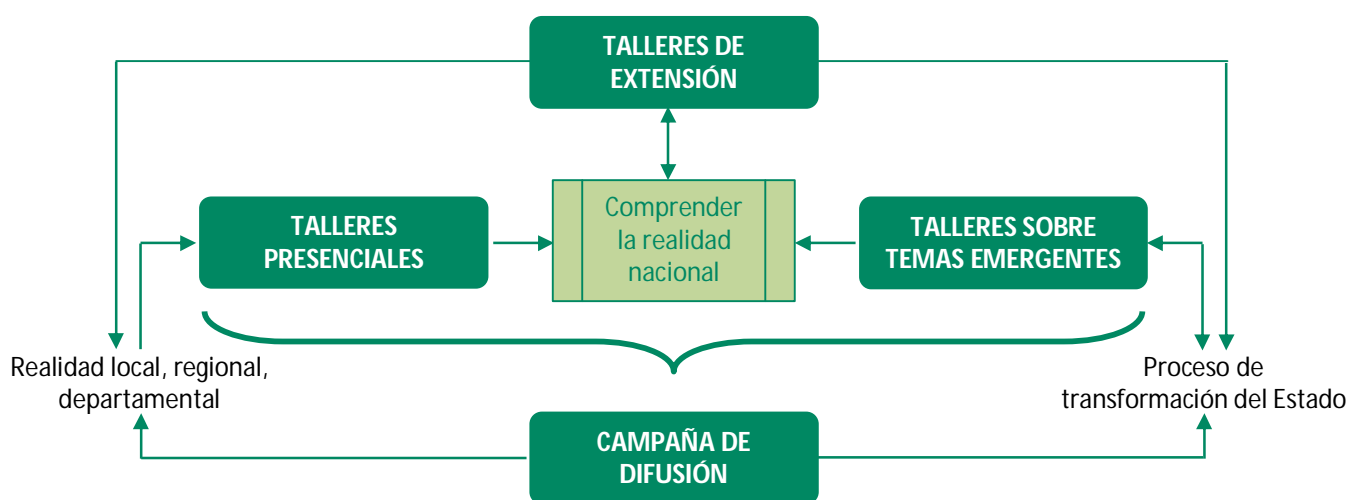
TALLERES DE EXTENSIÓN

TALLERES PRESENCIALES

Comprender la realidad nacional

TALLERES SOBRE TEMAS EMERGENTES

Realidad local, regional, departamental

Proceso de transformación del Estado

CAMPAÑA DE DIFUSIÓN